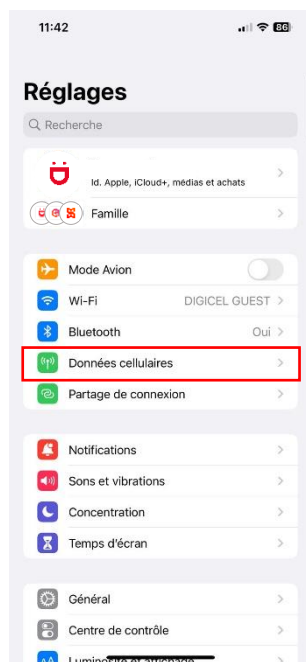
11:42

86

Réglages

Recherche

Id. Apple, iCloud+, médias et achats

Famille

Mode Avion

Wi-Fi DIGICEL GUEST

Bluetooth Oui

Données cellulaires

Partage de connexion

Notifications

Sons et vibrations

Concentration

Temps d'écran

Général

Centre de contrôle

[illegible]